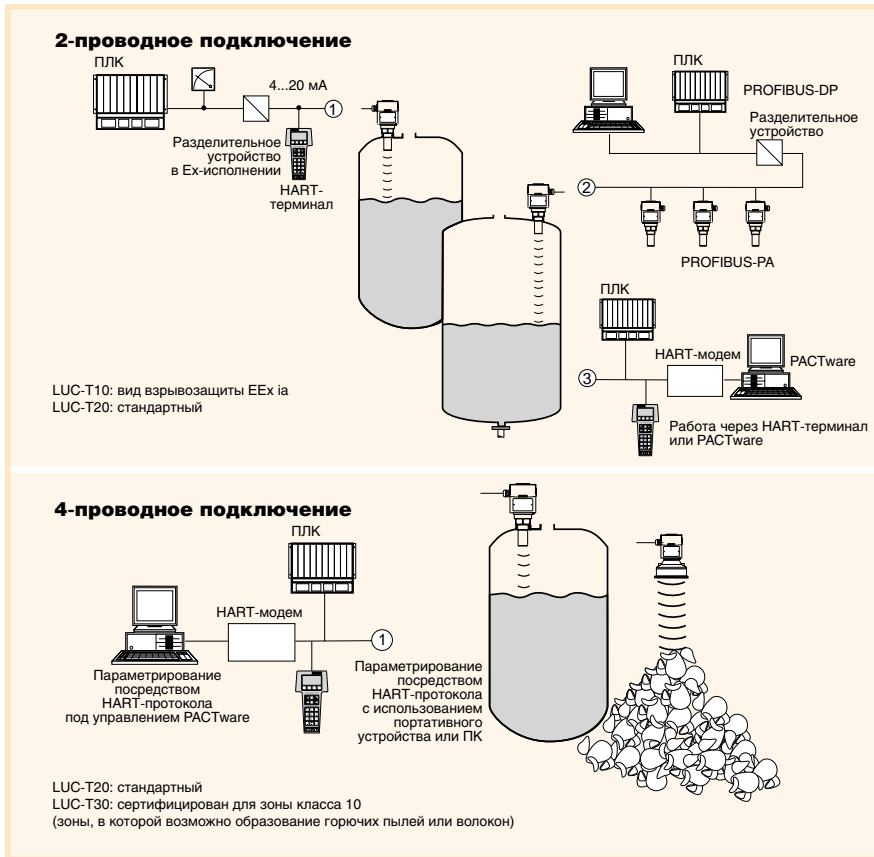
**2-проводное подключение**

ПЛК

4...20 мА

①

Разделительное устройство в Ex-исполнении

HART-терминал

ПЛК

PROFIBUS-DP

Разделительное устройство

②

PROFIBUS-PA

ПЛК

HART-модем

PACTware

③

Работа через HART-терминал или PACTware

LUC-T10: вид взрывозащиты EEx ia
LUC-T20: стандартный

**4-проводное подключение**

ПЛК

HART-модем

①

Параметрирование посредством HART-протокола под управлением PACTware

Параметрирование посредством HART-протокола с использованием портативного устройства или ПК

LUC-T20: стандартный
LUC-T30: сертифицирован для зоны класса 10
(зоны, в которой возможно образование горючих пылей или волокон)